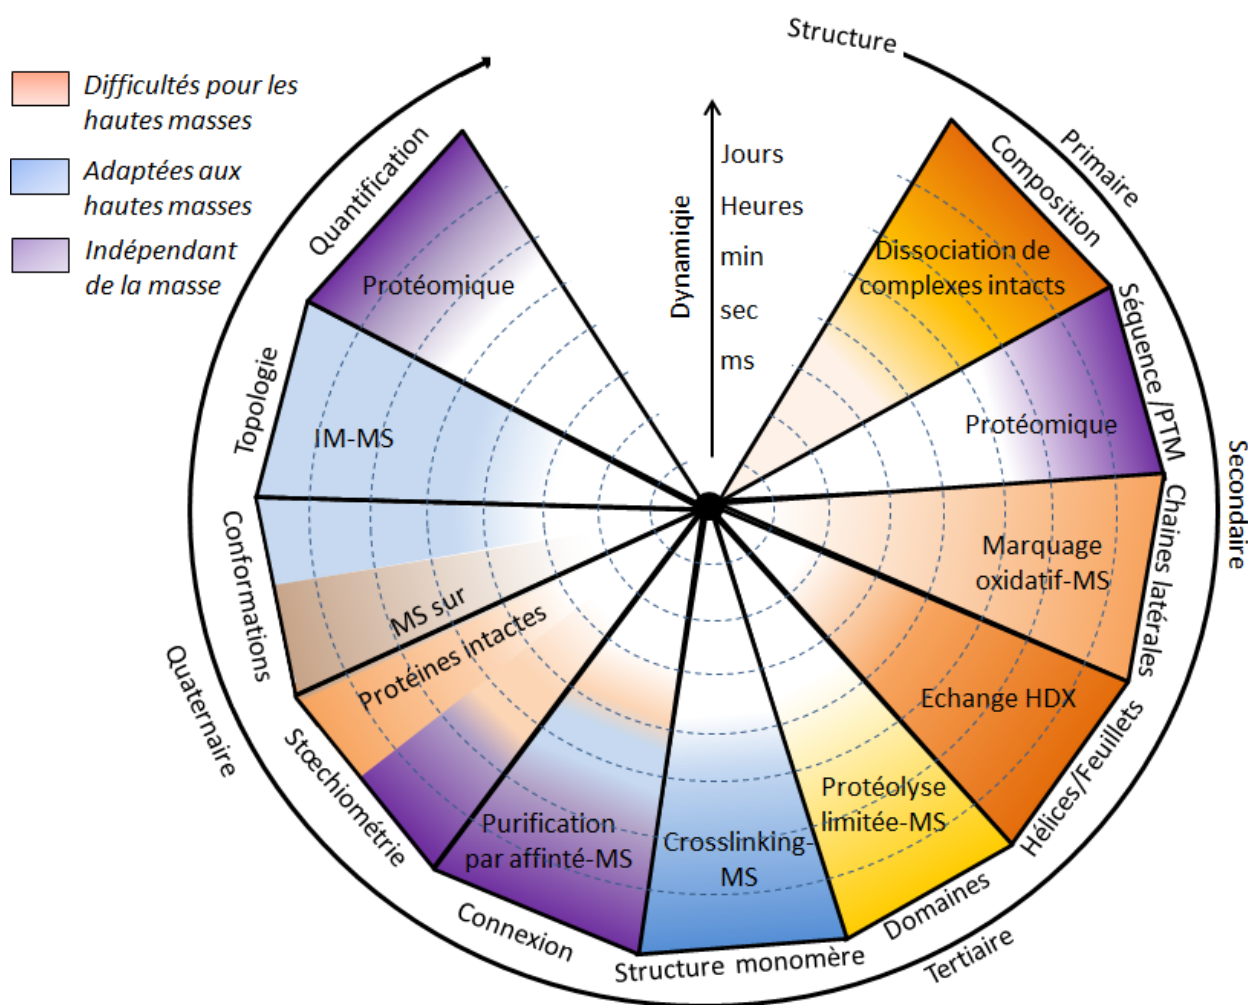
Difficultés pour les hautes masses

Adaptées aux hautes masses

Indépendant de la masse

Structure

Primaire

Secondaire

Tertiaire

Quaternaire

Dynamiqie

Jours
Heures
min
sec
ms

Composition

Séquence /PTM

Chaines latérales

Hélices/Feuillets

Domaines

Structure monomère

Connexion

Stœchiométrie

Conformations

Topologie

Quantification

Dissociation de complexes intacts

Protéomique

Marquage oxidatif-MS

Echange HDX

Protéolyse limitée-MS

Crosslinking-MS

Purification par affinté-MS

MS sur Protéines intactes

IM-MS

Protéomique